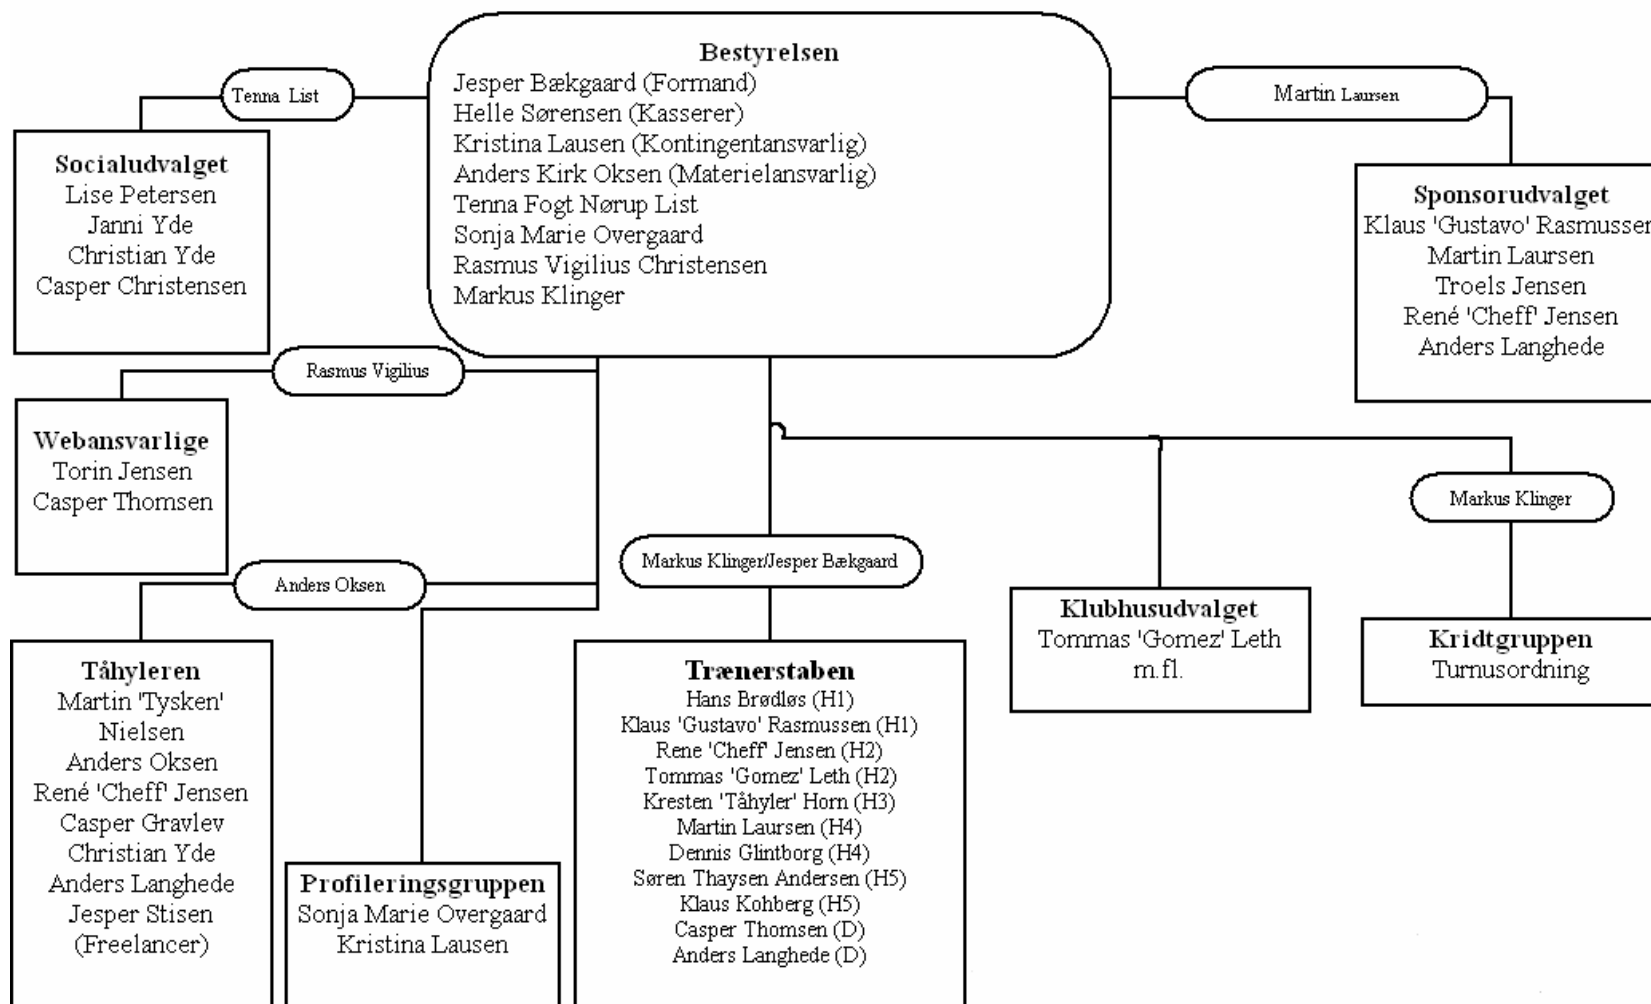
Bestyrelsen
Jesper Bækgaard (Formand)
Helle Sørensen (Kasserer)
Kristina Lausen (Kontingentansvarlig)
Anders Kirk Oksen (Materielansvarlig)
Tenna Fogt Nørup List
Sonja Marie Overgaard
Rasmus Vigilius Christensen
Markus Klinger

Tenna List

Socialudvalget
Lise Petersen
Janni Yde
Christian Yde
Casper Christensen

Martin Laursen

Sponsorudvalget
Klaus 'Gustavo' Rasmussen
Martin Laursen
Troels Jensen
René 'Cheff' Jensen
Anders Langhede

Rasmus Vigilius

Webansvarlige
Torin Jensen
Casper Thomsen

Markus Klinger

Anders Oksen

Markus Klinger/Jesper Bækgaard

Klubhusudvalget
Tommas 'Gomez' Leth
m.fl.

Kridtgruppen
Turnusordning

Tåhyleren
Martin 'Tysken' Nielsen
Anders Oksen
René 'Cheff' Jensen
Casper Gravlev
Christian Yde
Anders Langhede
Jesper Stisen
(Freelancer)

Profileringsgruppen
Sonja Marie Overgaard
Kristina Lausen

Trænerstaben
Hans Brødløs (H1)
Klaus 'Gustavo' Rasmussen (H1)
Rene 'Cheff' Jensen (H2)
Tommas 'Gomez' Leth (H2)
Kresten 'Tåhyler' Horn (H3)
Martin Laursen (H4)
Dennis Glintborg (H4)
Søren Thaysen Andersen (H5)
Klaus Kohberg (H5)
Casper Thomsen (D)
Anders Langhede (D)